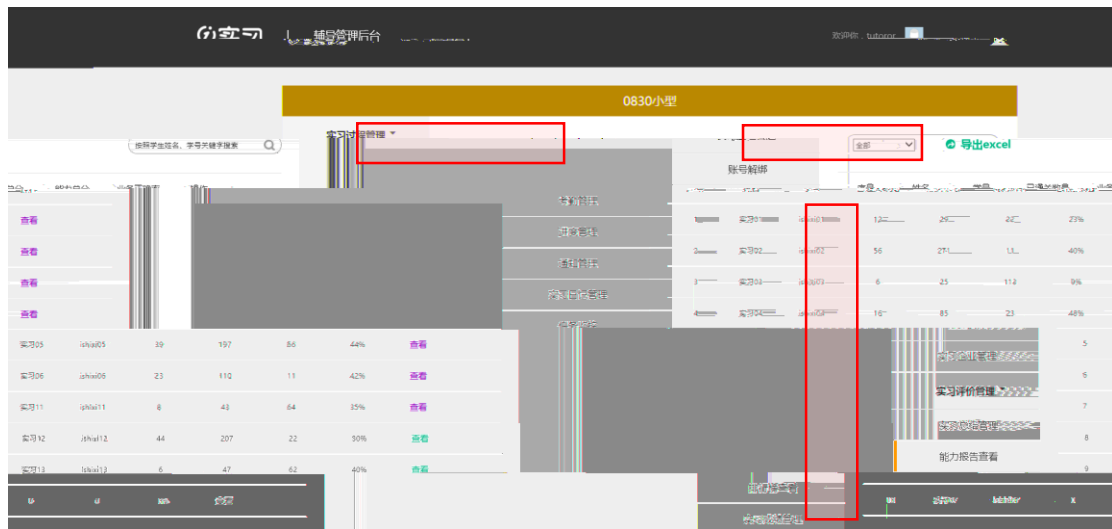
实习 辅导管理后台

欢迎你，tutoror

0830小型

按照学生姓名、学号关键字搜索

实习过程管理

全部

导出excel

账号解绑

查看
查看
查看
查看

| 实习05 | ishixi05 | 39 | 197 | 86 | 44% | 查看 |
|---|---|---|---|---|---|---|
| 实习06 | ishixi06 | 23 | 110 | 11 | 42% | 查看 |
| 实习11 | ishixi11 | 8 | 43 | 64 | 35% | 查看 |
| 实习12 | ishixi12 | 44 | 207 | 22 | 30% | 查看 |
| 实习13 | ishixi13 | 6 | 47 | 62 | 40% | 查看 |

| 实习01 | ishixi01 | 12 | 29 | 42 | 23% |
|---|---|---|---|---|---|
| 实习02 | ishixi02 | 56 | 271 | 13 | 40% |
| 实习03 | ishixi03 | 6 | 25 | 112 | 9% |
| 实习04 | ishixi04 | 16 | 85 | 23 | 48% |

5
6
7
8
9

实习企业管理
实习评价管理
实习成绩管理
能力报告查看